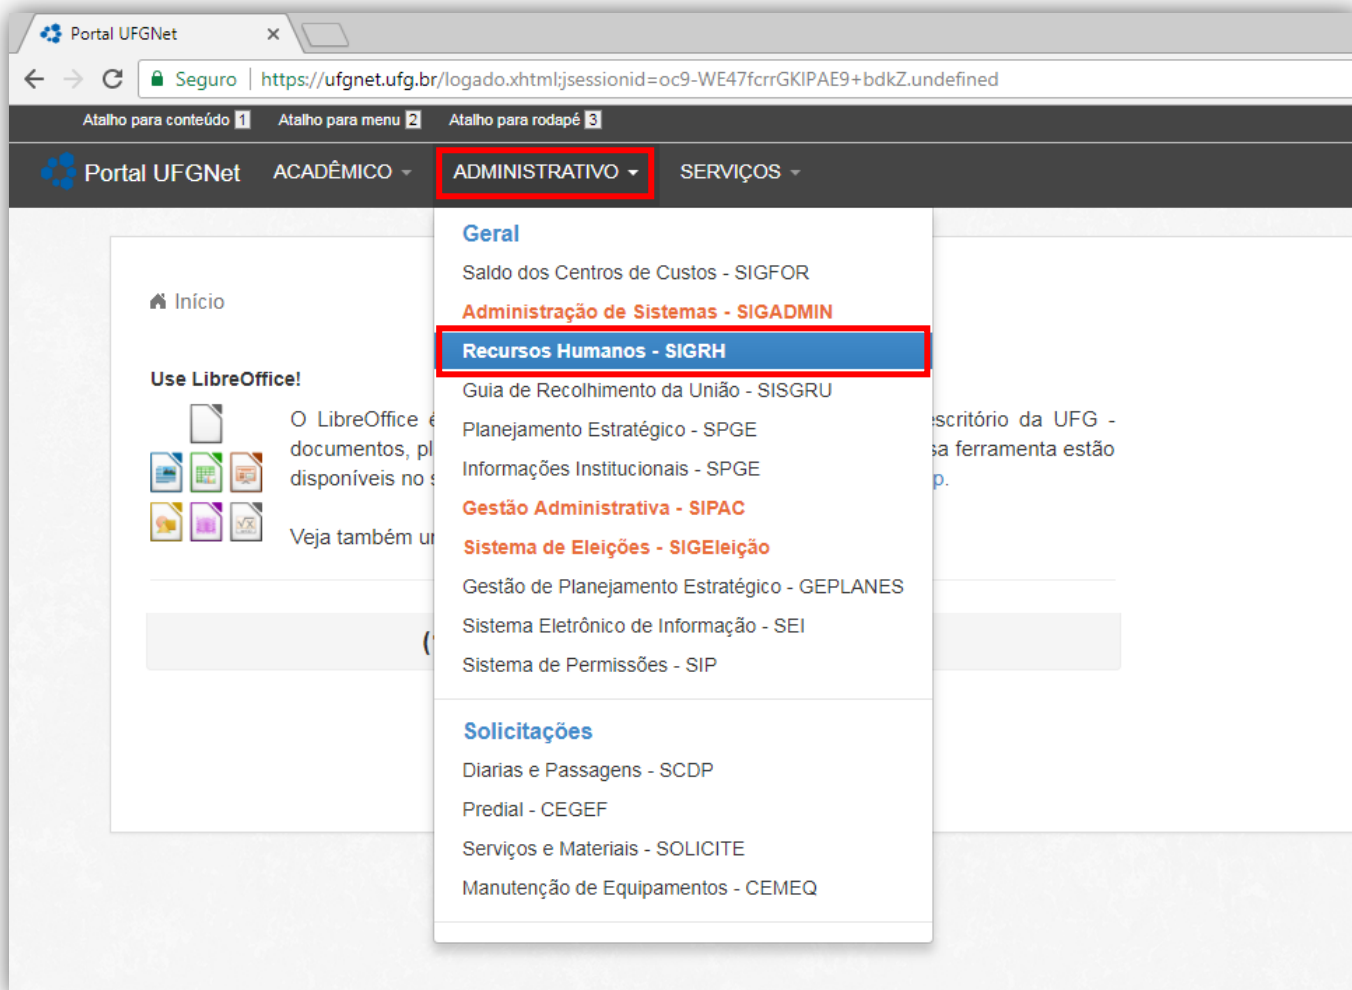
Portal UFGNet ×

Seguro | https://ufgnet.ufg.br/logado.xhtml;jsessionid=oc9-WE47fcrrGKIPAE9+bdkZ.undefined

Atalho para conteúdo 1 Atalho para menu 2 Atalho para rodapé 3

Portal UFGNet ACADÊMICO ADMINISTRATIVO SERVIÇOS

Início

Use LibreOffice!

O LibreOffice é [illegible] escritório da UFG - documentos, pl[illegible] sa ferramenta estão disponíveis no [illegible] p.

Veja também u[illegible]

Geral
Saldo dos Centros de Custos - SIGFOR
Administração de Sistemas - SIGADMIN
Recursos Humanos - SIGRH
Guia de Recolhimento da União - SISGRU
Planejamento Estratégico - SPGE
Informações Institucionais - SPGE
Gestão Administrativa - SIPAC
Sistema de Eleições - SIGEleição
Gestão de Planejamento Estratégico - GEPLANES
Sistema Eletrônico de Informação - SEI
Sistema de Permissões - SIP

Solicitações
Diarias e Passagens - SCDP
Predial - CEGEF
Serviços e Materiais - SOLICITE
Manutenção de Equipamentos - CEMEQ